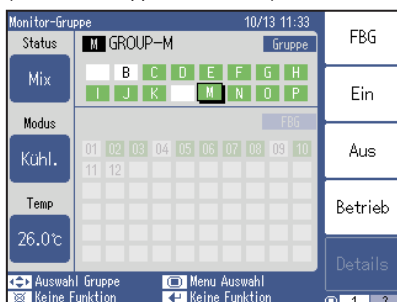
Monitor-Gruppe 10/13 11:33

Status

Mix

Modus

Kühl.

Temp

26.0℃

M GROUP-M

Gruppe

B C D E F G H
I J K M N O P

FBG

01 02 03 04 05 06 07 08 09 10
11 12

FBG

Ein

Aus

Betrieb

Details

Auswahl Gruppe
Keine Funktion
Menu Auswahl
Keine Funktion

1 2